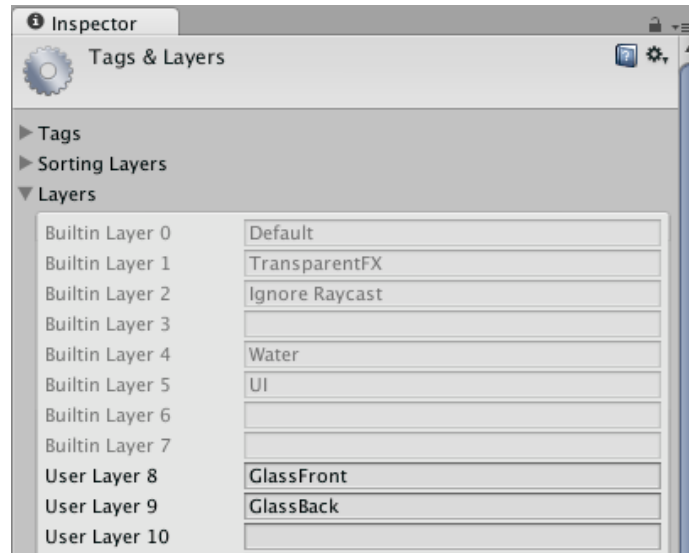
Inspector

Tags & Layers

Tags
Sorting Layers
Layers

| | |
|---|---|
| Builtin Layer 0 | Default |
| Builtin Layer 1 | TransparentFX |
| Builtin Layer 2 | Ignore Raycast |
| Builtin Layer 3 | |
| Builtin Layer 4 | Water |
| Builtin Layer 5 | UI |
| Builtin Layer 6 | |
| Builtin Layer 7 | |
| User Layer 8 | GlassFront |
| User Layer 9 | GlassBack |
| User Layer 10 | |